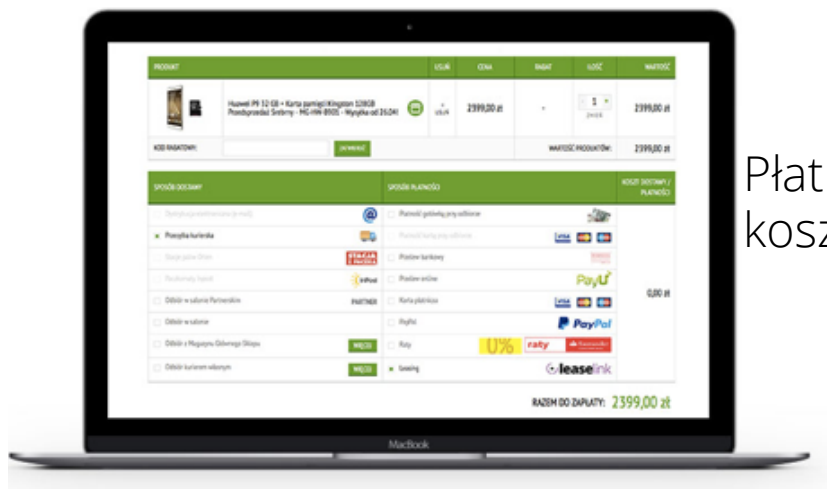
| PRODUKT | USUŃ | CENA | RABAT | ILOŚĆ | WARTOŚĆ |
|---|---|---|---|---|---|
| Huawei P9 32 GB + Karta pamięci Kingston 128GB Przedsprzedaż Srebrny - MG-HW-B9OS - Wysyłka od 26.04! | USUŃ | 2399,00 zł | - | 1 ZMIEŃ | 2399,00 zł |

KOD RABATOWY: ZATWIERDŹ WARTOŚĆ PRODUKTÓW: 2399,00 zł

| SPOSÓB DOSTAWY | SPOSÓB PŁATNOŚCI | KOSZT DOSTAWY / PŁATNOŚCI |
|---|---|---|
| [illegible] | Płatność gotówką przy odbiorze | 0,00 zł |
| Przesyłka kurierska | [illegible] | |
| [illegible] STACJA Z PACZKĄ | Przelew bankowy | |
| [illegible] InPost | Przelew online PayU | |
| Odbiór w salonie Partnerskim PARTNER | Karta płatnicza VISA | |
| Odbiór w salonie | PayPal PayPal | |
| Odbiór z Magazynu Odbioru Sklepu WIĘCEJ | Raty 0% raty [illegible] | |
| Odbiór kurierem własnym WIĘCEJ | Leasing leaselink | |

RAZEM DO ZAPŁATY: 2399,00 zł

MacBook

Płat
kosz